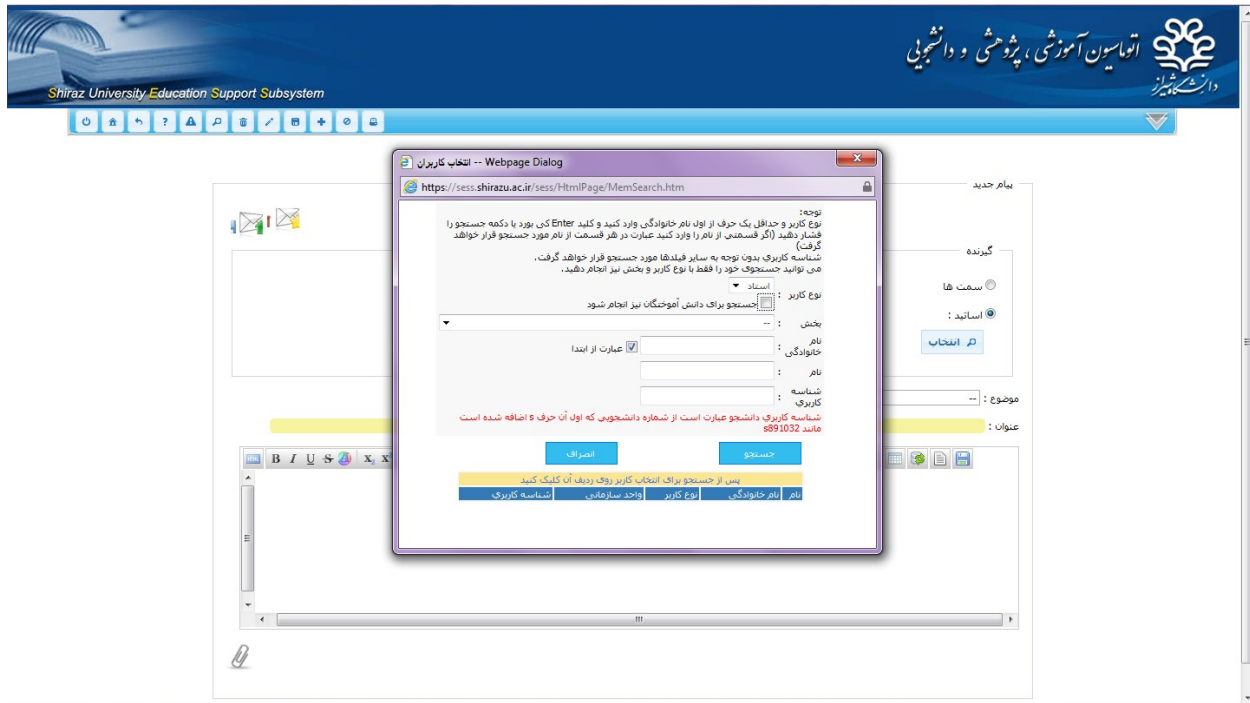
اتوماسیون آموزشی، پژوهشی و دانشجویی
دانشگاه شیراز
Shiraz University Education Support Subsystem

پیام جدید

انتخاب کاربران -- Webpage Dialog
https://sess.shirazu.ac.ir/sess/HtmlPage/MemSearch.htm

توجه:
نوع کاربر و حداقل یک حرف از اول نام خانوادگی وارد کنید و کلید Enter کی بورد یا دکمه جستجو را فشار دهید (اگر قسمتی از نام را وارد کنید عبارت در هر قسمت از نام مورد جستجو قرار خواهد گرفت)
شناسه کاربري بدون توجه به سایر فیلدها مورد جستجو قرار خواهد گرفت.
می توانید جستجوی خود را فقط با نوع کاربر و بخش نیز انجام دهید.

نوع کاربر : استاد
جستجو برای دانش آموختگان نیز انجام شود
بخش : --
نام خانوادگی : عبارت از ابتدا
نام :
شناسه کاربري :
شناسه کاربري دانشجو عبارت است از شماره دانشجويي که اول آن حرف s اضافه شده است مانند s891032

جستجو
انصراف

پس از جستجو برای انتخاب کاربر روی ردیف آن کلیک کنید

| نام | نام خانوادگی | نوع کاربر | واحد سازمانی | شناسه کاربري |
|---|---|---|---|---|

گیرنده
سمت ها
اساتید :
انتخاب
موضوع : --
عنوان :